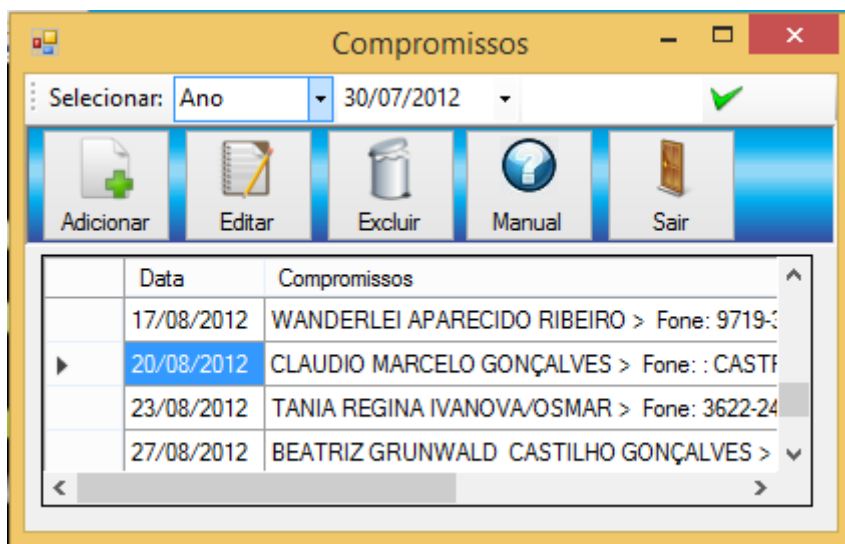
Compromissos

Selecionar: Ano 30/07/2012

Adicionar Editar Excluir Manual Sair

| | Data | Compromissos |
|---|---|---|
| | 17/08/2012 | WANDERLEI APARECIDO RIBEIRO > Fone: 9719-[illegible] |
| | 20/08/2012 | CLAUDIO MARCELO GONÇALVES > Fone: : CASTR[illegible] |
| | 23/08/2012 | TANIA REGINA IVANOVA/OSMAR > Fone: 3622-24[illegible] |
| | 27/08/2012 | BEATRIZ GRUNWALD CASTILHO GONÇALVES > |